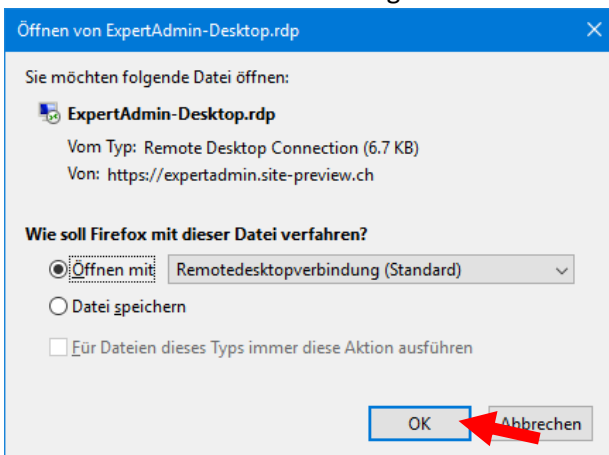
Öffnen von ExpertAdmin-Desktop.rdp

Sie möchten folgende Datei öffnen:

ExpertAdmin-Desktop.rdp

Vom Typ: Remote Desktop Connection (6.7 KB)

Von: https://expertadmin.site-preview.ch

Wie soll Firefox mit dieser Datei verfahren?

Öffnen mit Remotedesktopverbindung (Standard)

Datei speichern

Für Dateien dieses Typs immer diese Aktion ausführen

OK

Abbrechen